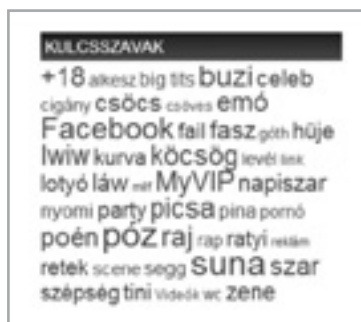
KULCSSZAVAK

+18 alkesz big tits buzi celeb cigány csöcs csöves emó Facebook fail fasz góth hüje lwiw kurva köcsög levél link lotyó láw net MyVIP napiszar nyomi party picsa pina pornó poén póz raj rap ratyi reklám retek scene segg suna szar szépség tini Vidék wc zene